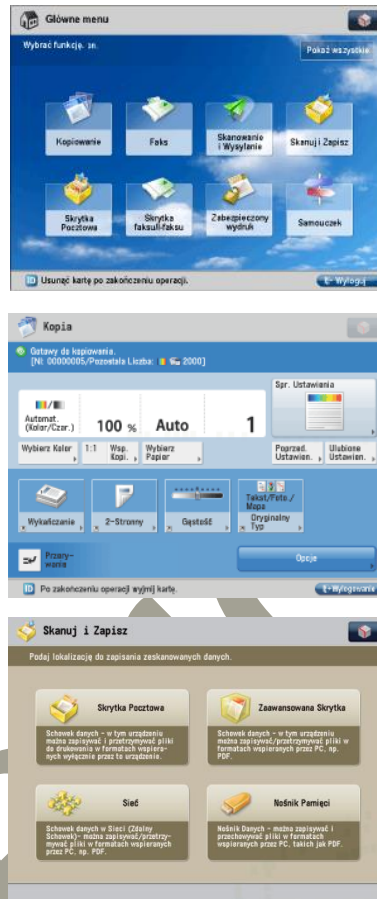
Główne menu

Wybrać funkcję. ≡n.

Pokaż wszystkie

Kopiowanie

Faks

Skanowanie i Wysyłanie

Skanuj i Zapisz

Skrytka Pocztowa

Skrytka faksu/I-faksu

Zabezpieczony wydruk

Samouczek

Usunąć kartę po zakończeniu operacji.

Wyloguj

Kopia

Gotowy do kopiowania.
[Nr: 00000005/Pozostała Liczba: 2000]

Spr. Ustawienia

Automat. (Kolor/Czar.)

100 %

Auto

1

Wybierz Kolor

1:1

Wsp. Kopi.

Wybierz Papier

Poprzed. Ustawien.

Ulubione Ustawien.

Wykańczanie

2-Stronny

Gęstość

Tekst/Foto./Mapa

Oryginalny Typ

Przerywania

Opcje

Po zakończeniu operacji wyjmij kartę.

Wylogowanie

Skanuj i Zapisz

Podaj lokalizację do zapisania zeskanowanych danych.

Skrytka Pocztowa

Schowek danych - w tym urządzeniu można zapisywać i przetrzymywać pliki do drukowania w formatach wspieranych wyłącznie przez to urządzenie.

Zaawansowana Skrytka

Schowek danych - w tym urządzeniu można zapisywać/przetrzymywać pliki w formatach wspieranych przez PC, np. PDF.

Sieć

Schowek danych w Sieci (Zdalny Schowek) - można zapisywać/przetrzymywać pliki w formatach wspieranych przez PC, np. PDF.

Nośnik Pamięci

Nośnik Danych - można zapisywać i przechowywać pliki w formatach wspieranych przez PC, takich jak PDF.